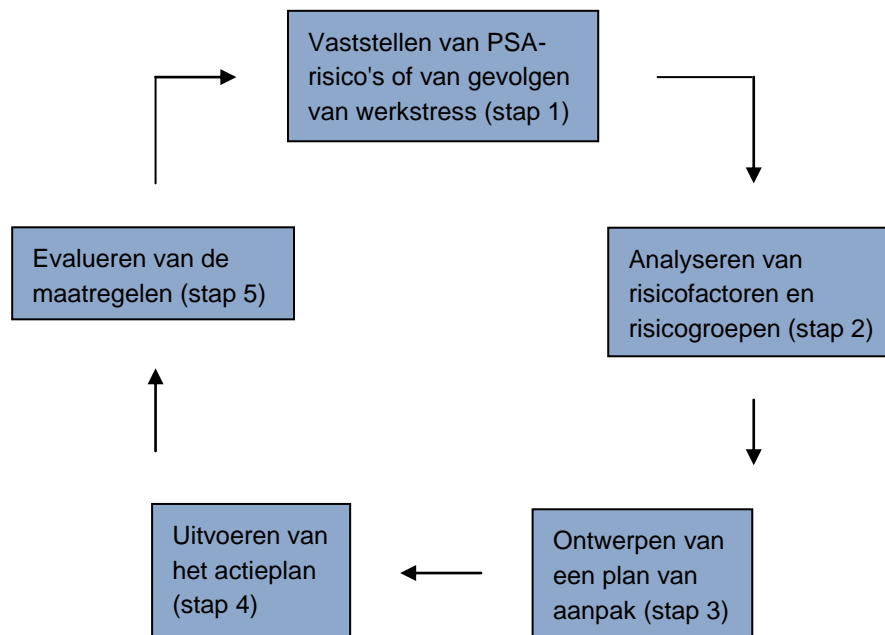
Vaststellen van PSA-risico's of van gevolgen van werkstress (stap 1)

Analyseren van risicofactoren en risicogroepen (stap 2)

Ontwerpen van een plan van aanpak (stap 3)

Uitvoeren van het actieplan (stap 4)

Evalueren van de maatregelen (stap 5)